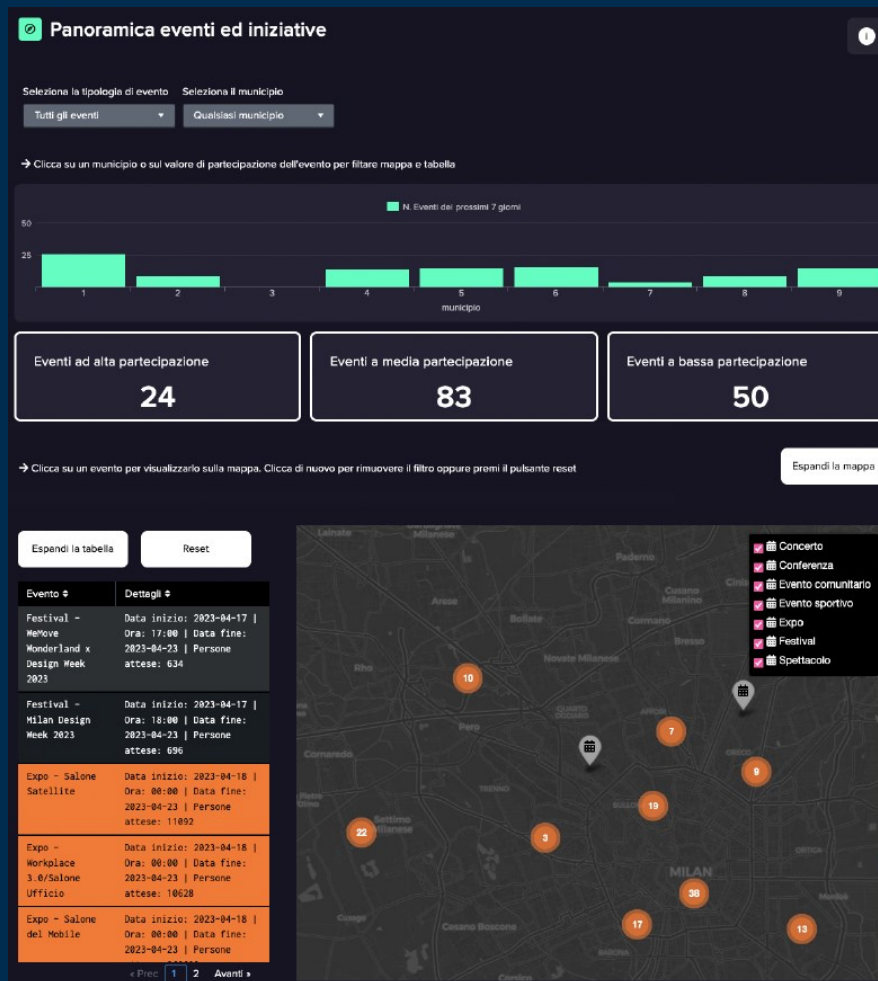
Panoramica eventi ed iniziative

Seleziona la tipologia di evento
Tutti gli eventi

Seleziona il municipio
Qualsiasi municipio

→ Clicca su un municipio o sul valore di partecipazione dell'evento per filtare mappa e tabella

N. Eventi dei prossimi 7 giorni

50
25
1 2 3 4 5 6 7 8 9
municipio

Eventi ad alta partecipazione
24

Eventi a media partecipazione
83

Eventi a bassa partecipazione
50

→ Clicca su un evento per visualizzarlo sulla mappa. Clicca di nuovo per rimuovere il filtro oppure premi il pulsante reset

Espandi la mappa

Espandi la tabella

Reset

| Evento ⇕ | Dettagli ⇕ |
|---|---|
| Festival - WeMove Wonderland x Design Week 2023 | Data inizio: 2023-04-17 \| Ora: 17:00 \| Data fine: 2023-04-23 \| Persone attese: 634 |
| Festival - Milan Design Week 2023 | Data inizio: 2023-04-17 \| Ora: 18:00 \| Data fine: 2023-04-23 \| Persone attese: 696 |
| Expo - Salone Satellite | Data inizio: 2023-04-18 \| Ora: 00:00 \| Data fine: 2023-04-23 \| Persone attese: 11092 |
| Expo - Workplace 3.0/Salone Ufficio | Data inizio: 2023-04-18 \| Ora: 00:00 \| Data fine: 2023-04-23 \| Persone attese: 10628 |
| Expo - Salone del Mobile | Data inizio: 2023-04-18 \| Ora: 00:00 \| Data fine: 2023-04-23 \| Persone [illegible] |

« Prec 1 2 Avanti »

Concerto
Conferenza
Evento comunitario
Evento sportivo
Expo
Festival
Spettacolo

Lainate
Milanese
Paderno
Arese
Bollate
Cusano Milanino
Cormano
Bresso
Rho
Novate Milanese
Pero
Cornaredo
Settimo Milanese
MILAN
Cusago
Cesano Boscone
Corsico
10
7
9
19
22
3
38
17
13